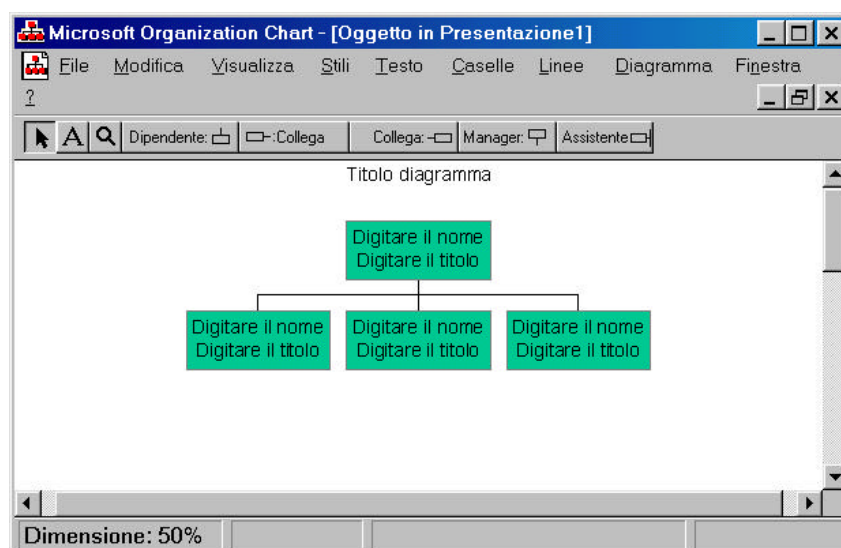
Microsoft Organization Chart - [Oggetto in Presentazione1]

File Modifica Visualizza Stili Testo Caselle Linee Diagramma Finestra ?

Dipendente: :Collega Collega: Manager: Assistente

Titolo diagramma

Digitare il nome
Digitare il titolo

Digitare il nome
Digitare il titolo

Digitare il nome
Digitare il titolo

Digitare il nome
Digitare il titolo

Dimensione: 50%